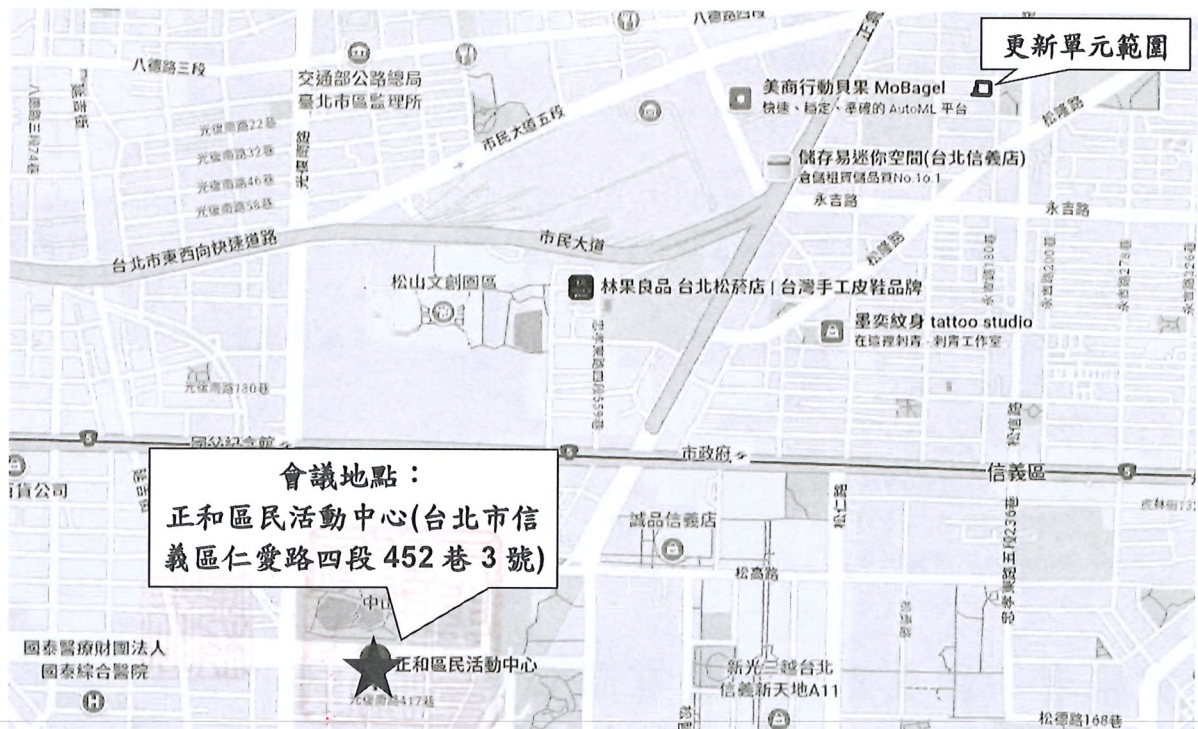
更新單元範圍

八德路三段

八德路四段

交通部公路總局
臺北市區監理所

美商行動貝果 MoBagel
快速、穩定、準確的 AutoML 平台

光復南路22巷

光復南路32巷

光復南路46巷

光復南路58巷

市民大道五段

儲存易迷你空間(台北信義店)
倉儲租賃儲品質No.1o.1

永吉路

永吉路

台北市東西向快速道路

市民大道

松山文創園區

林果良品 台北松菸店 | 台灣手工皮鞋品牌

墨奕紋身 tattoo studio
在這裡刺青 · 刺青工作室

光復南路180巷

國父紀念館

市政府

信義區

百貨公司

會議地點：
正和區民活動中心(台北市信義區仁愛路四段 452 巷 3 號)

誠品信義店

松高路

國泰醫療財團法人
國泰綜合醫院

正和區民活動中心

光復南路417巷

新光三越台北
信義新天地A11

松壽路168巷